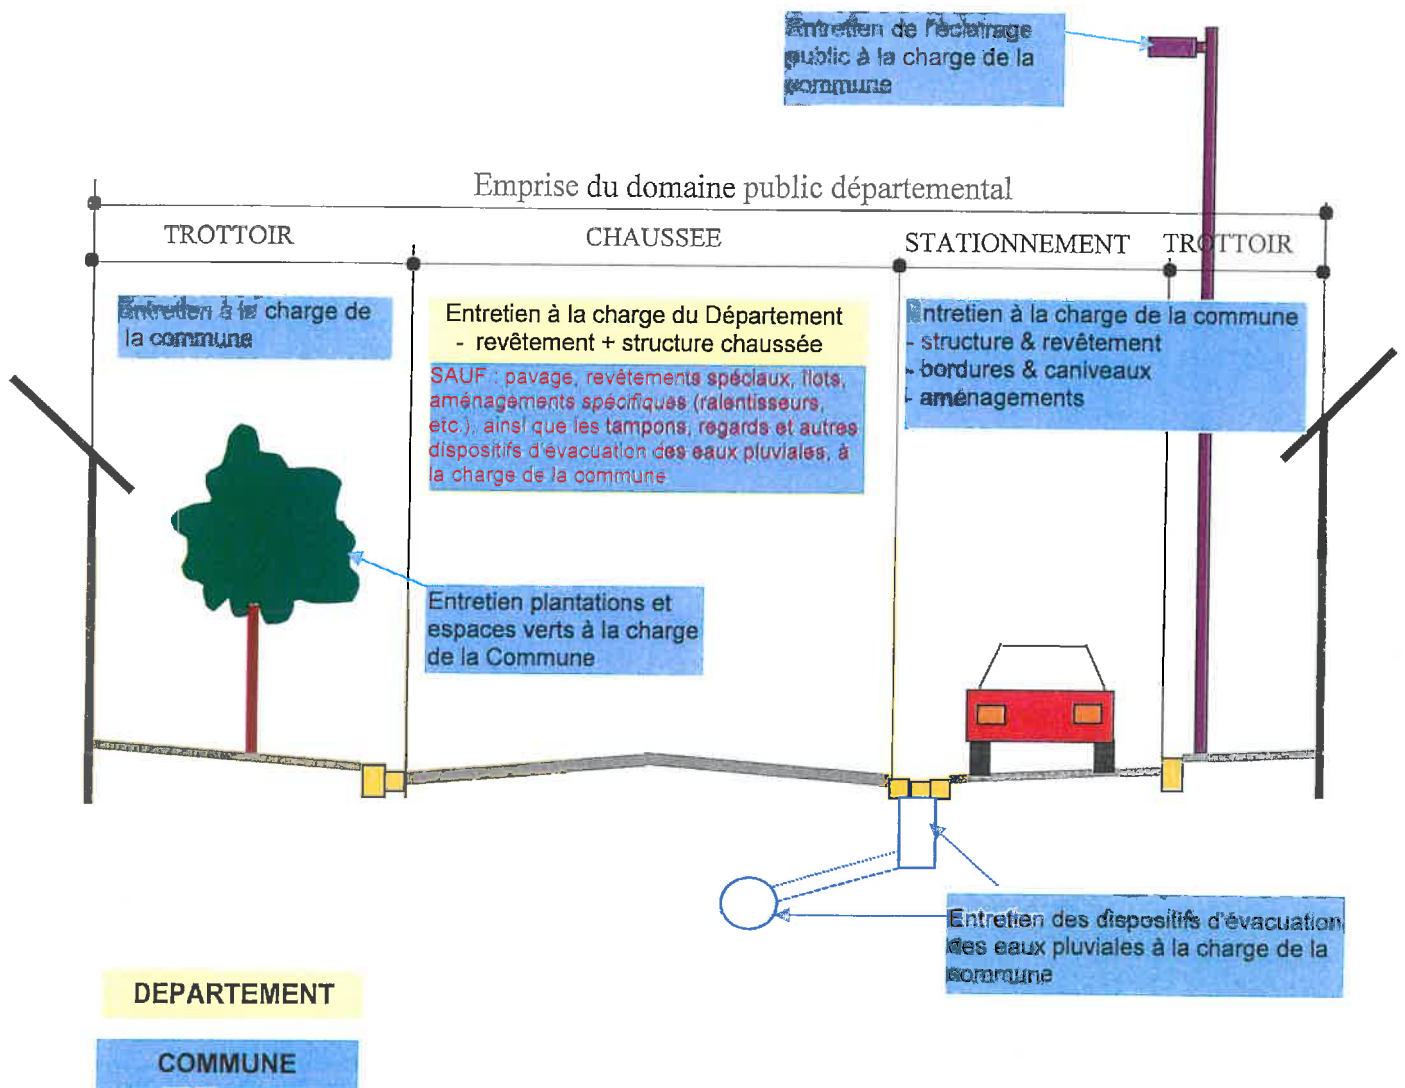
Entretien de l'éclairage public à la charge de la commune

Emprise du domaine public départemental

TROTTOIR

CHAUSSEE

STATIONNEMENT

TROTTOIR

Entretien à la charge de la commune

Entretien à la charge du Département
- revêtement + structure chaussée

SAUF : pavage, revêtements spéciaux, îlots, aménagements spécifiques (ralentisseurs, etc.), ainsi que les tampons, regards et autres dispositifs d'évacuation des eaux pluviales, à la charge de la commune

Entretien à la charge de la commune
- structure & revêtement
- bordures & caniveaux
- aménagements

Entretien plantations et espaces verts à la charge de la Commune

Entretien des dispositifs d'évacuation des eaux pluviales à la charge de la commune

DEPARTEMENT

COMMUNE